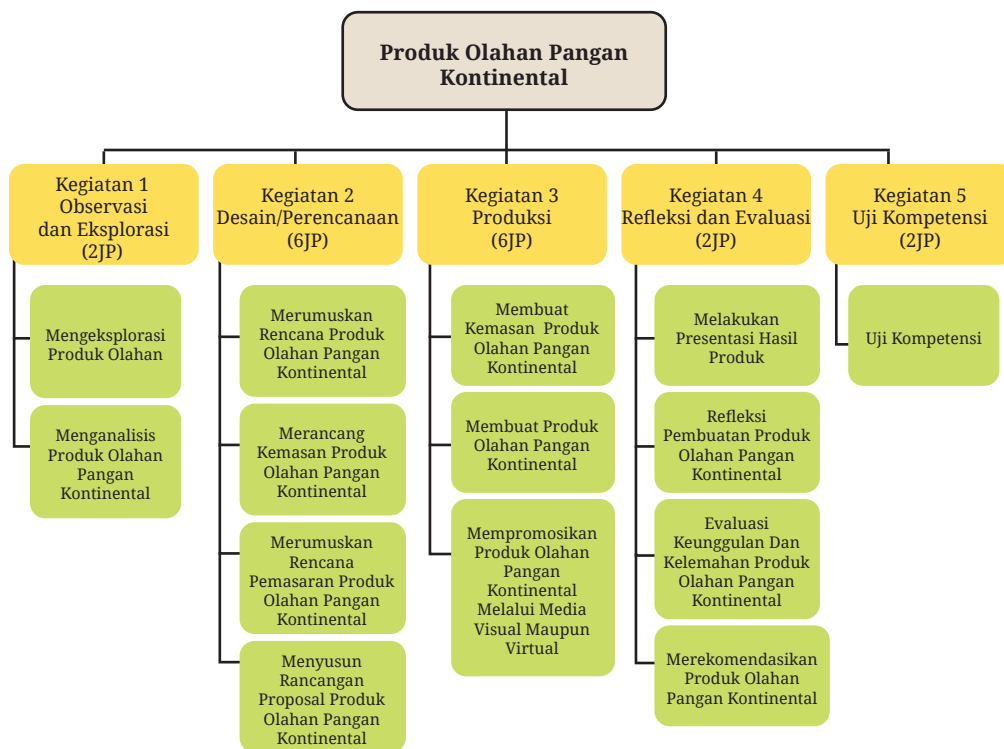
Produk Olahan Pangan Kontinental

Kegiatan 1
Observasi dan Eksplorasi
(2JP)

Mengeksplorasi Produk Olahan

Menganalisis Produk Olahan Pangan Kontinental

Kegiatan 2
Desain/Perencanaan
(6JP)

Merumuskan Rencana Produk Olahan Pangan Kontinental

Merancang Kemasan Produk Olahan Pangan Kontinental

Merumuskan Rencana Pemasaran Produk Olahan Pangan Kontinental

Menyusun Rancangan Proposal Produk Olahan Pangan Kontinental

Kegiatan 3
Produksi
(6JP)

Membuat Kemasan Produk Olahan Pangan Kontinental

Membuat Produk Olahan Pangan Kontinental

Mempromosikan Produk Olahan Pangan Kontinental Melalui Media Visual Maupun Virtual

Kegiatan 4
Refleksi dan Evaluasi
(2JP)

Melakukan Presentasi Hasil Produk

Refleksi Pembuatan Produk Olahan Pangan Kontinental

Evaluasi Keunggulan Dan Kelemahan Produk Olahan Pangan Kontinental

Merekomendasikan Produk Olahan Pangan Kontinental

Kegiatan 5
Uji Kompetensi
(2JP)

Uji Kompetensi